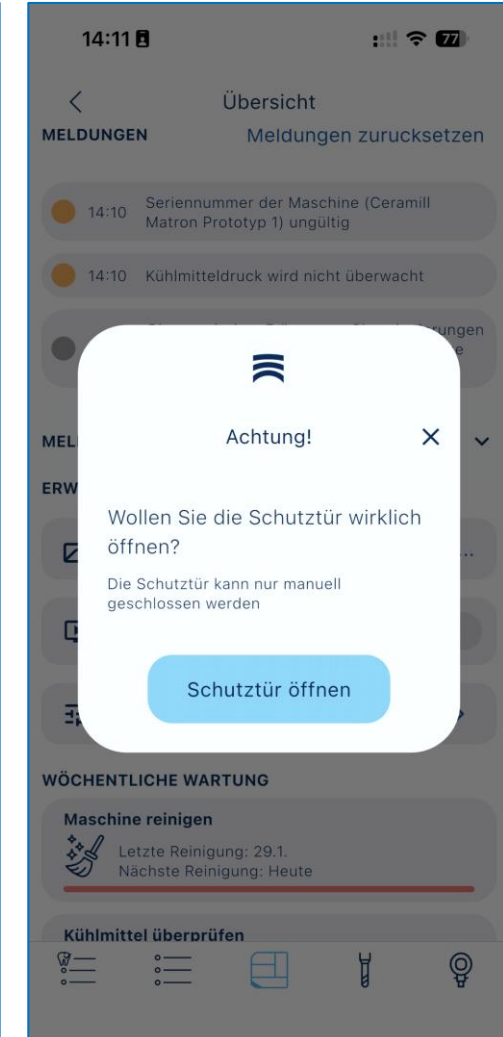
14:11

77

Übersicht

MELDUNGEN

Meldungen zurucksetzen

14:10 Seriennummer der Maschine (Ceramill Matron Prototyp 1) ungültig

14:10 Kühlmitteldruck wird nicht überwacht

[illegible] rungen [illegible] e

MEL

ERW

Achtung!

×

Wollen Sie die Schutztür wirklich öffnen?

Die Schutztür kann nur manuell geschlossen werden

Schutztür öffnen

WÖCHENTLICHE WARTUNG

Maschine reinigen

Letzte Reinigung: 29.1.
Nächste Reinigung: Heute

Kühlmittel überprüfen